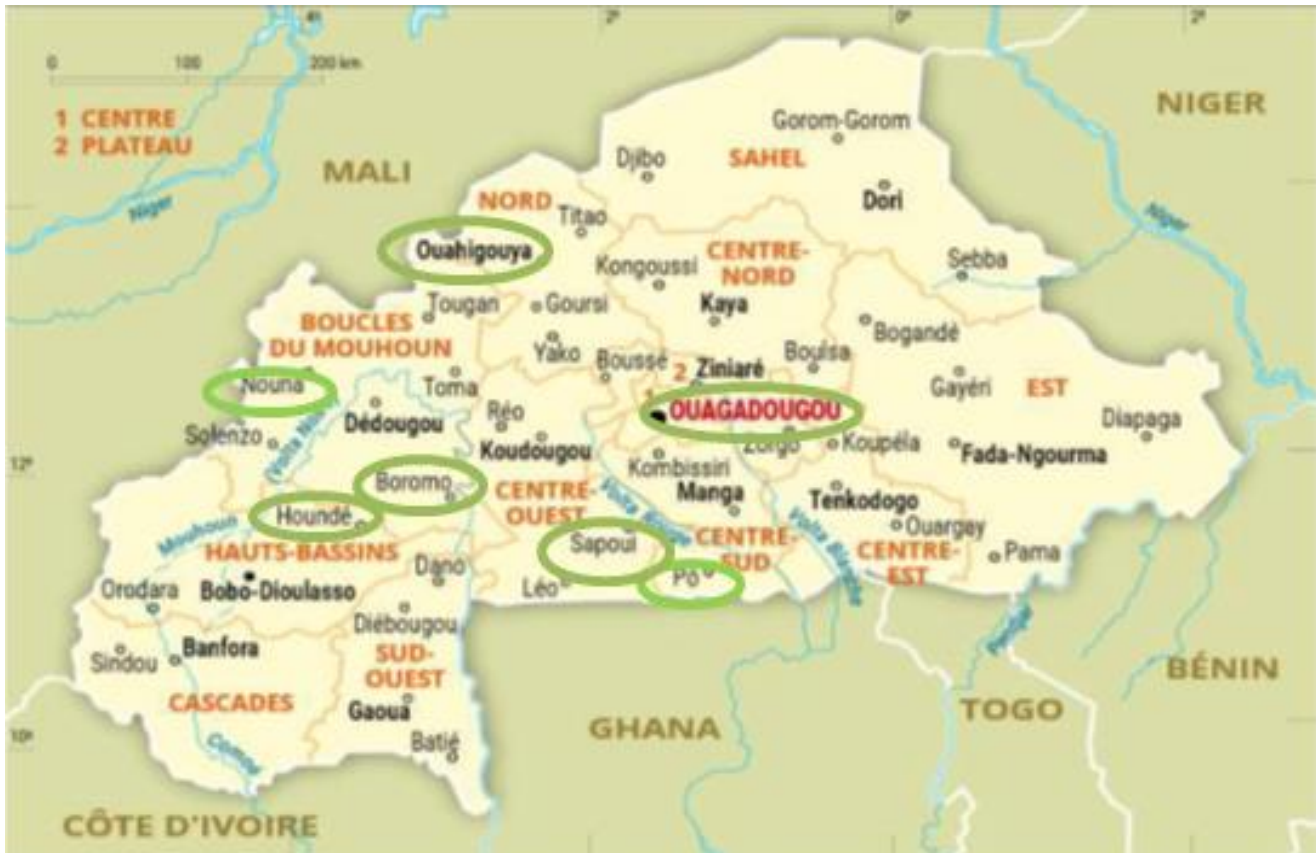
0 100 200 km

1 CENTRE
2 PLATEAU

MALI

NIGER

Niger

NORD

SAHEL

Djibo

Gorom-Gorom

Dori

Titao

Ouahigouya

CENTRE-NORD

Kongoussi

Sebba

Niger

Tougan

Goursi

Kaya

BOUCLES DU MOUHOUN

Bogandé

Yako

Boussé

2 Ziniaré

Boulsa

Nouna

Toma

1 OUAGADOUGOU

Gayéri

EST

Diapaga

Solenzo

Dédougou

Réo

Koudougou

Zorgo

Koupéla

Fada-Ngourma

Volta Noire

Kombissiri

Boromo

CENTRE-OUEST

Manga

Tenkodogo

Houndé

Mouhoun

Volta Rouge

Volta Blanche

Ouargaye

HAUTS-BASSINS

Sapouï

CENTRE-SUD

CENTRE-EST

Pama

Dano

Orodara

Bobo-Dioulasso

Léo

Pô

Diébougou

Sindou

Banfora

SUD-OUEST

CASCADES

Gaoua

Batié

GHANA

TOGO

BÉNIN

Comoé

CÔTE D'IVOIRE